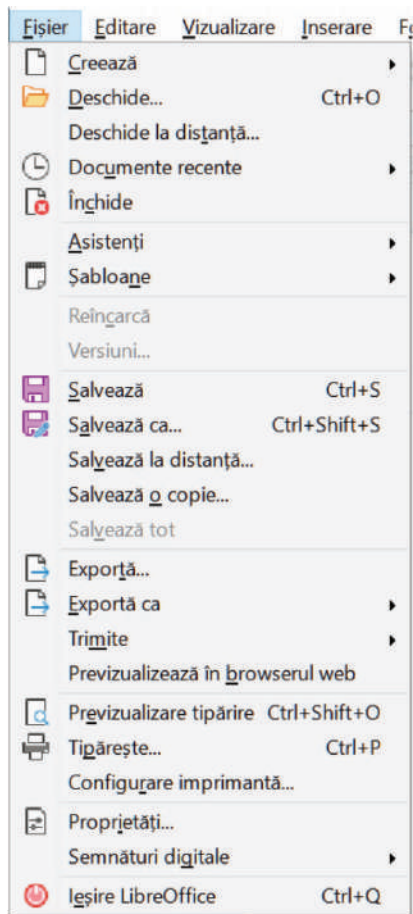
Fișier Editare Vizualizare Inserare F

Creează
Deschide... Ctrl+O
Deschide la distanță...
Documente recente
Închide
Asistenți
Șabloane
Reîncarcă
Versiuni...
Salvează Ctrl+S
Salvează ca... Ctrl+Shift+S
Salvează la distanță...
Salvează o copie...
Salvează tot
Exportă...
Exportă ca
Trimite
Previzualizează în browserul web
Previzualizare tipărire Ctrl+Shift+O
Tipărește... Ctrl+P
Configurare imprimantă...
Proprietăți...
Semnături digitale
Ieșire LibreOffice Ctrl+Q